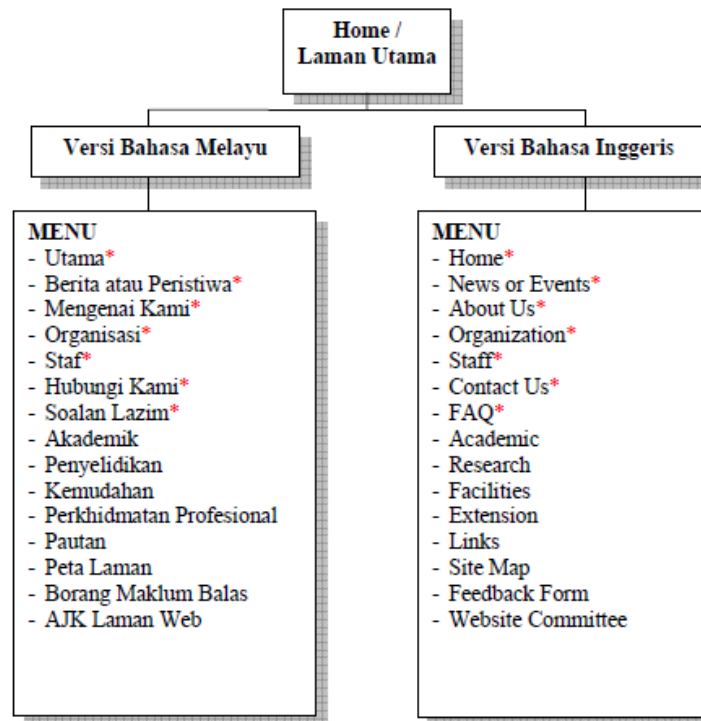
Home / Laman Utama

Versi Bahasa Melayu

MENU
- Utama*
- Berita atau Peristiwa*
- Mengenai Kami*
- Organisasi*
- Staf*
- Hubungi Kami*
- Soalan Lazim*
- Akademik
- Penyelidikan
- Kemudahan
- Perkhidmatan Profesional
- Pautan
- Peta Laman
- Borang Maklum Balas
- AJK Laman Web

Versi Bahasa Inggeris

MENU
- Home*
- News or Events*
- About Us*
- Organization*
- Staff*
- Contact Us*
- FAQ*
- Academic
- Research
- Facilities
- Extension
- Links
- Site Map
- Feedback Form
- Website Committee